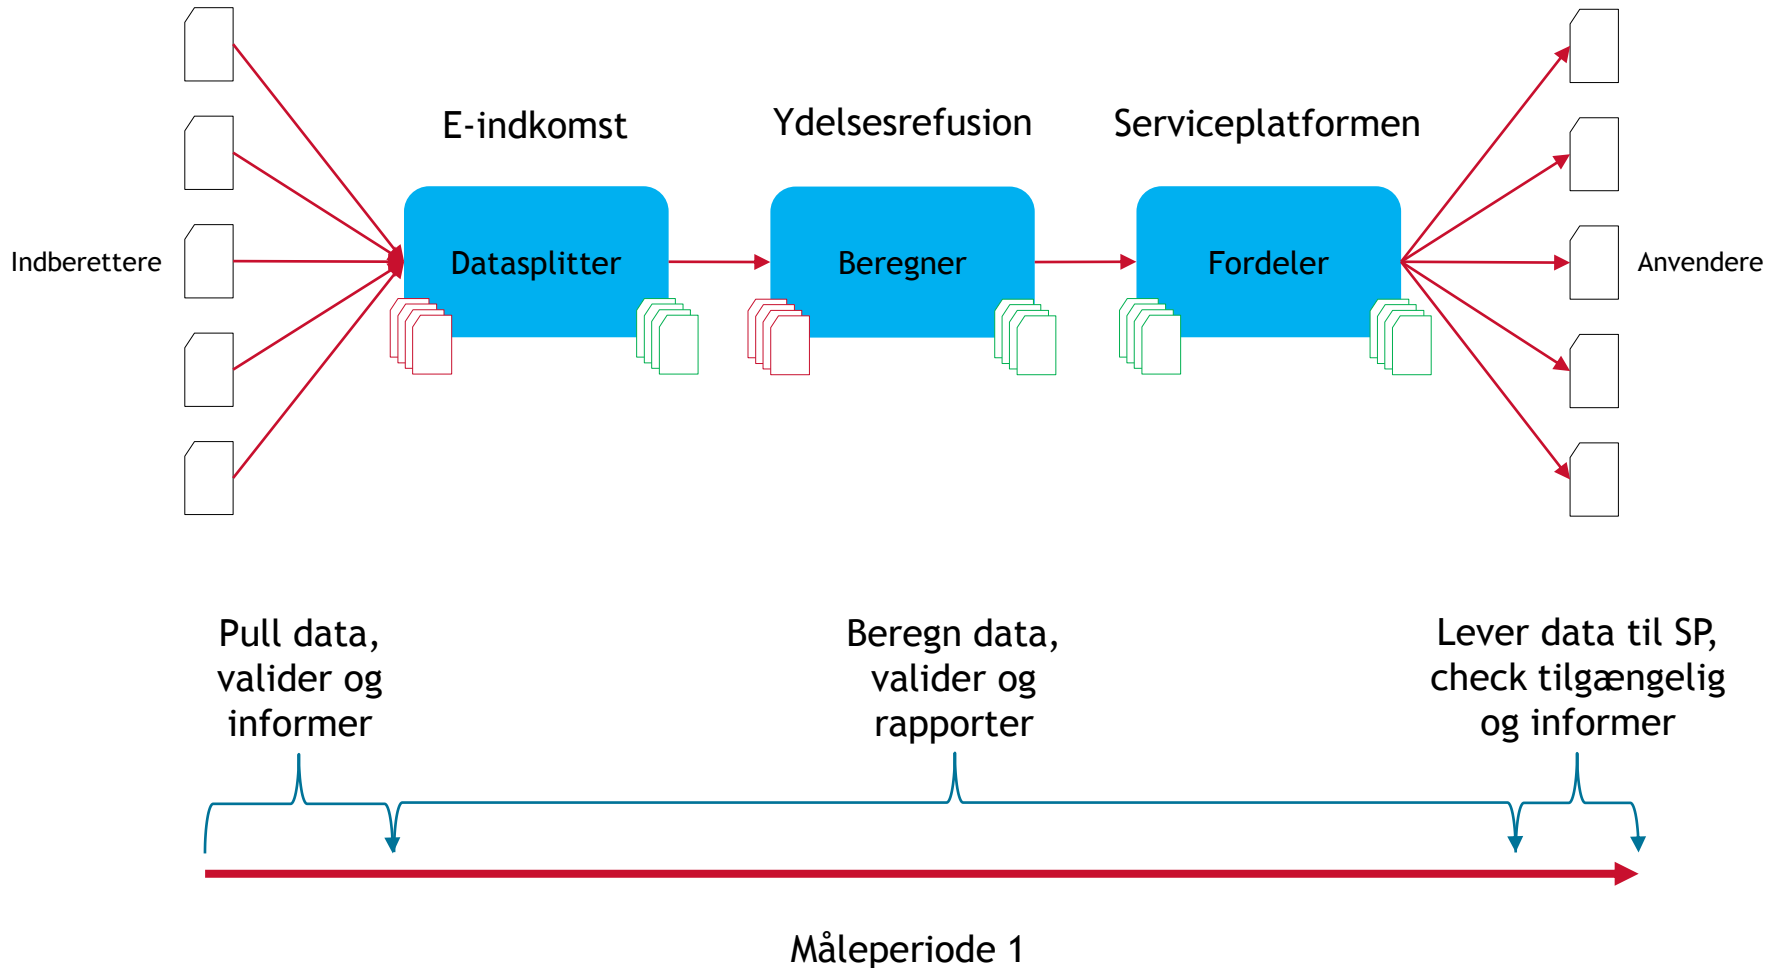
E-indkomst

Ydelsesrefusion

Serviceplatformen

Indberettere

Datasplitter

Beregner

Fordeler

Anvendere

Pull data, valider og informer

Beregn data, valider og rapporter

Lever data til SP, check tilgængelig og informer

Måleperiode 1